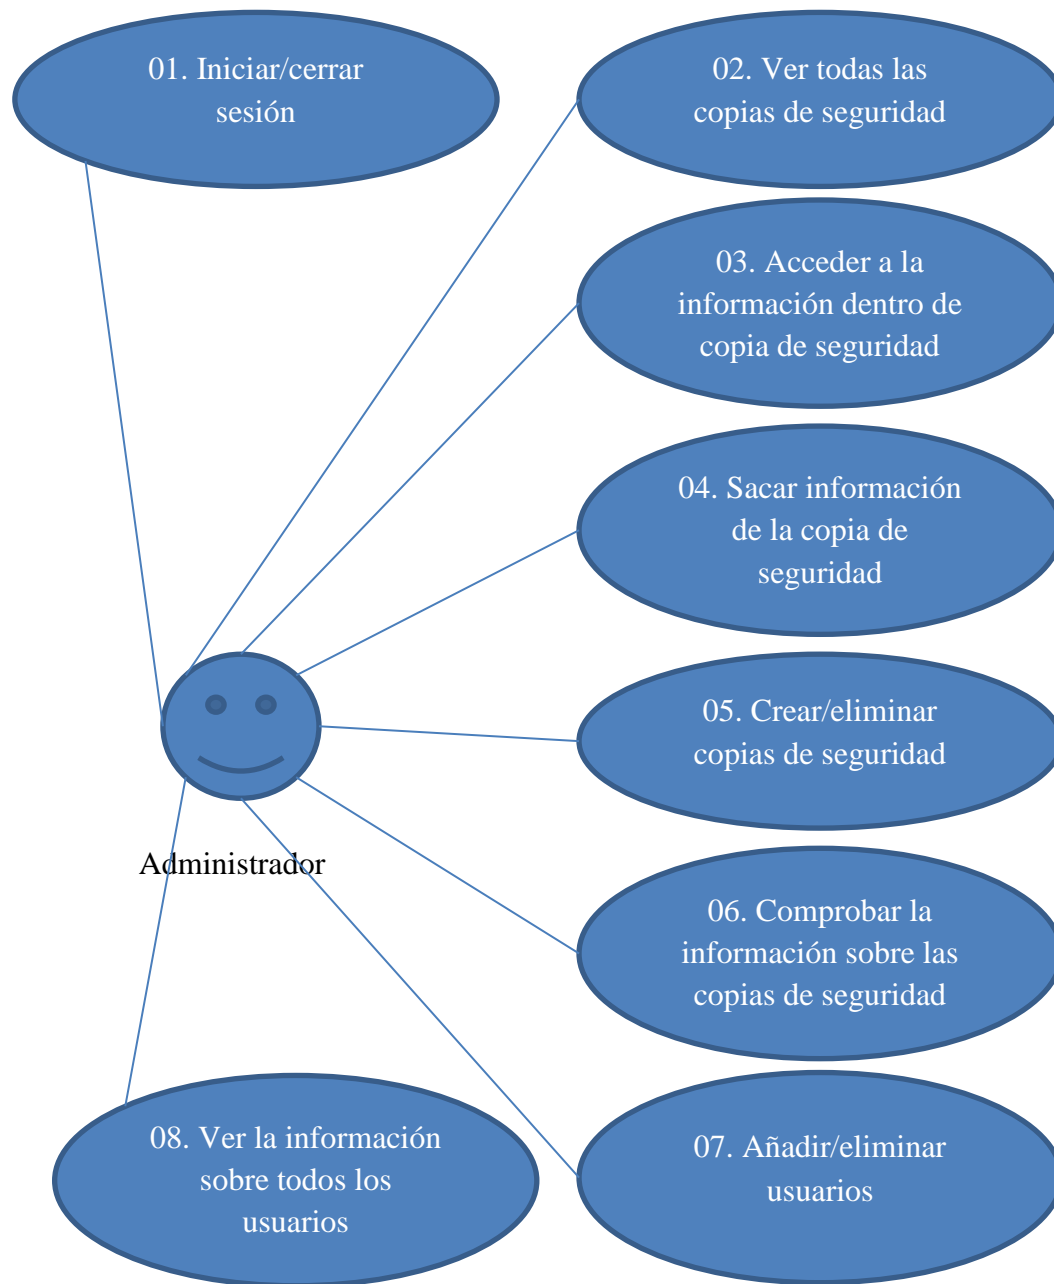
01. Iniciar/cerrar sesión

02. Ver todas las copias de seguridad

03. Acceder a la información dentro de copia de seguridad

04. Sacar información de la copia de seguridad

05. Crear/eliminar copias de seguridad

Administrador

06. Comprobar la información sobre las copias de seguridad

08. Ver la información sobre todos los usuarios

07. Añadir/eliminar usuarios